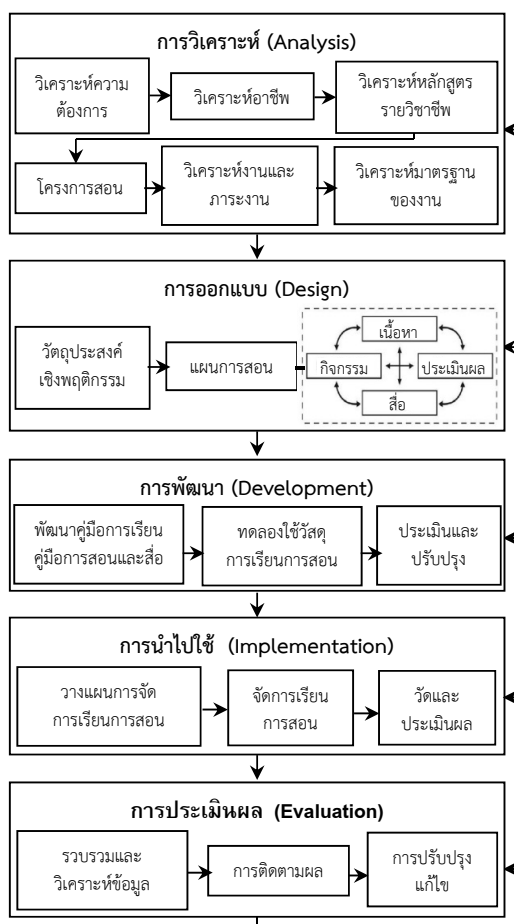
การวิเคราะห์ (Analysis)

วิเคราะห์ความต้องการ

วิเคราะห์อาชีพ

วิเคราะห์หลักสูตรรายวิชาชีพ

โครงการสอน

วิเคราะห์งานและภาระงาน

วิเคราะห์มาตรฐานของงาน

การออกแบบ (Design)

วัตถุประสงค์เชิงพฤติกรรม

แผนการสอน

เนื้อหา

กิจกรรม

ประเมินผล

สื่อ

การพัฒนา (Development)

พัฒนาคู่มือการเรียนคู่มือการสอนและสื่อ

ทดลองใช้วัสดุการเรียนการสอน

ประเมินและปรับปรุง

การนำไปใช้ (Implementation)

วางแผนการจัดการเรียนการสอน

จัดการเรียนการสอน

วัดและประเมินผล

การประเมินผล (Evaluation)

รวบรวมและวิเคราะห์ข้อมูล

การติดตามผล

การปรับปรุงแก้ไข